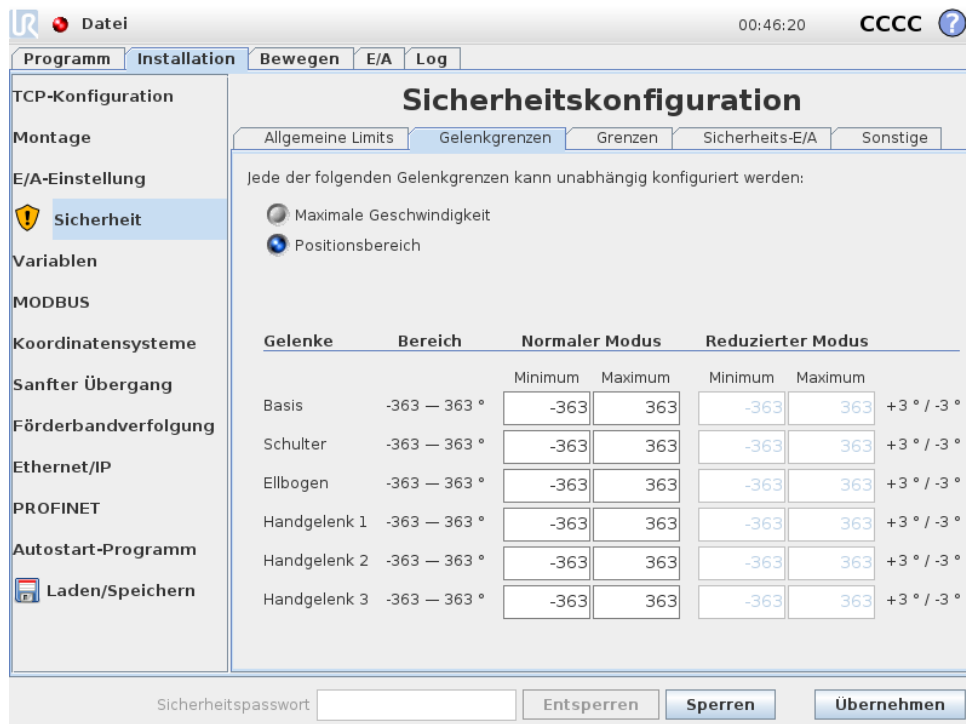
Datei

00:46:20 CCCC

Programm | Installation | Bewegen | E/A | Log

TCP-Konfiguration
Montage
E/A-Einstellung
Sicherheit
Variablen
MODBUS
Koordinatensysteme
Sanfter Übergang
Förderbandverfolgung
Ethernet/IP
PROFINET
Autostart-Programm
Laden/Speichern

Sicherheitskonfiguration

Allgemeine Limits | Gelenkgrenzen | Grenzen | Sicherheits-E/A | Sonstige

Jede der folgenden Gelenkgrenzen kann unabhängig konfiguriert werden:

Maximale Geschwindigkeit
Positionsbereich

| Gelenke | Bereich | Normaler Modus Minimum | Normaler Modus Maximum | Reduzierter Modus Minimum | Reduzierter Modus Maximum | |
|---|---|---|---|---|---|---|
| Basis | -363 — 363 ° | -363 | 363 | -363 | 363 | +3 ° / -3 ° |
| Schulter | -363 — 363 ° | -363 | 363 | -363 | 363 | +3 ° / -3 ° |
| Ellbogen | -363 — 363 ° | -363 | 363 | -363 | 363 | +3 ° / -3 ° |
| Handgelenk 1 | -363 — 363 ° | -363 | 363 | -363 | 363 | +3 ° / -3 ° |
| Handgelenk 2 | -363 — 363 ° | -363 | 363 | -363 | 363 | +3 ° / -3 ° |
| Handgelenk 3 | -363 — 363 ° | -363 | 363 | -363 | 363 | +3 ° / -3 ° |

Sicherheitspasswort | Entsperren | Sperren | Übernehmen